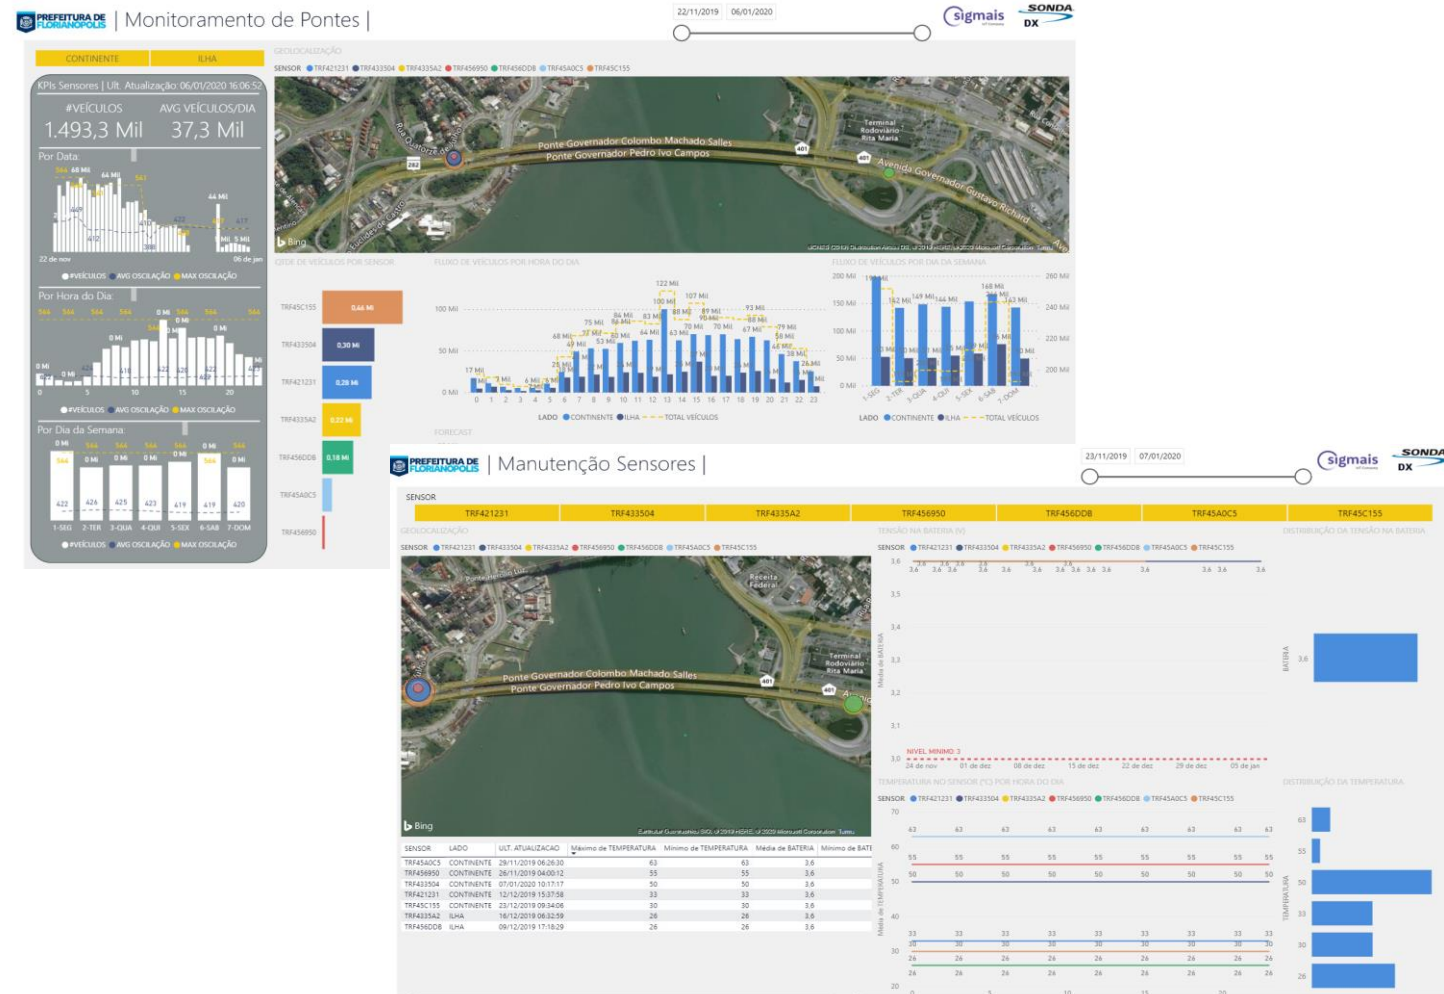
PREFEITURA DE FLORIANÓPOLIS | Monitoramento de Pontes |

22/11/2019 06/01/2020

sigmais SONDA DX

CONTINENTE ILHA

KPIs Sensores | Ult. Atualização: 06/01/2020 16:06:52

#VEÍCULOS 1.493,3 Mil

AVG VEÍCULOS/DIA 37,3 Mil

Por Data:

22 de nov 06 de jan

#VEÍCULOS AVG OSCILAÇÃO MAX OSCILAÇÃO

Por Hora do Dia:

#VEÍCULOS AVG OSCILAÇÃO MAX OSCILAÇÃO

Por Dia da Semana:

1-SEG 2-TER 3-QUA 4-QUI 5-SEX 6-SAB 7-DOM

#VEÍCULOS AVG OSCILAÇÃO MAX OSCILAÇÃO

GEOLOCALIZAÇÃO

SENSOR TRF421231 TRF433504 TRF4335A2 TRF456950 TRF456DDB TRF45A0C5 TRF45C155

Ponte Governador Colombo Machado Salles
Ponte Governador Pedro Ivo Campos
Terminal Rodoviário Rita Maria
Avenida Governador Gustavo Richard

QTDE DE VEÍCULOS POR SENSOR

TRF45C155 0,46 Mi
TRF433504 0,30 Mi
TRF421231 0,28 Mi
TRF4335A2 0,22 Mi
TRF456DDB 0,18 Mi
TRF45A0C5
TRF456950

FLUXO DE VEÍCULOS POR HORA DO DIA

LADO CONTINENTE ILHA TOTAL VEÍCULOS

FLUXO DE VEÍCULOS POR DIA DA SEMANA

1-SEG 2-TER 3-QUA 4-QUI 5-SEX 6-SAB 7-DOM

LADO CONTINENTE ILHA TOTAL VEÍCULOS

FORECAST

PREFEITURA DE FLORIANÓPOLIS | Manutenção Sensores |

23/11/2019 07/01/2020

sigmais SONDA DX

SENSOR

| TRF421231 | TRF433504 | TRF4335A2 | TRF456950 | TRF456DDB | TRF45A0C5 | TRF45C155 |
|---|---|---|---|---|---|---|

GEOLOCALIZAÇÃO

SENSOR TRF421231 TRF433504 TRF4335A2 TRF456950 TRF456DDB TRF45A0C5 TRF45C155

Receita Federal
Ponte Governador Colombo Machado Salles
Ponte Governador Pedro Ivo Campos
Terminal Rodoviário Rita Maria

Bing

| SENSOR | LADO | ULT. ATUALIZACAO | Máximo de TEMPERATURA | Mínimo de TEMPERATURA | Média de BATERIA | Mínimo de BATE |
|---|---|---|---|---|---|---|
| TRF45A0C5 | CONTINENTE | 29/11/2019 06:26:30 | 63 | 63 | 3,6 | |
| TRF456950 | CONTINENTE | 26/11/2019 04:00:12 | 55 | 55 | 3,6 | |
| TRF433504 | CONTINENTE | 07/01/2020 10:17:17 | 50 | 50 | 3,6 | |
| TRF421231 | CONTINENTE | 12/12/2019 15:37:58 | 33 | 33 | 3,6 | |
| TRF45C155 | CONTINENTE | 23/12/2019 09:34:06 | 30 | 30 | 3,6 | |
| TRF4335A2 | ILHA | 16/12/2019 06:32:59 | 26 | 26 | 3,6 | |
| TRF456DDB | ILHA | 09/12/2019 17:18:29 | 26 | 26 | 3,6 | |

TENSÃO NA BATERIA (V)

SENSOR TRF421231 TRF433504 TRF4335A2 TRF456950 TRF456DDB TRF45A0C5 TRF45C155

Média de BATERIA

NIVEL MINIMO 3

24 de nov 01 de dez 08 de dez 15 de dez 22 de dez 29 de dez 05 de jan

DISTRIBUIÇÃO DA TENSÃO NA BATERIA

BATERIA 3,6

TEMPERATURA NO SENSOR (°C) POR HORA DO DIA

SENSOR TRF421231 TRF433504 TRF4335A2 TRF456950 TRF456DDB TRF45A0C5 TRF45C155

Média de TEMPERATURA

DISTRIBUIÇÃO DA TEMPERATURA

TEMPERATURA 63 55 50 33 30 26